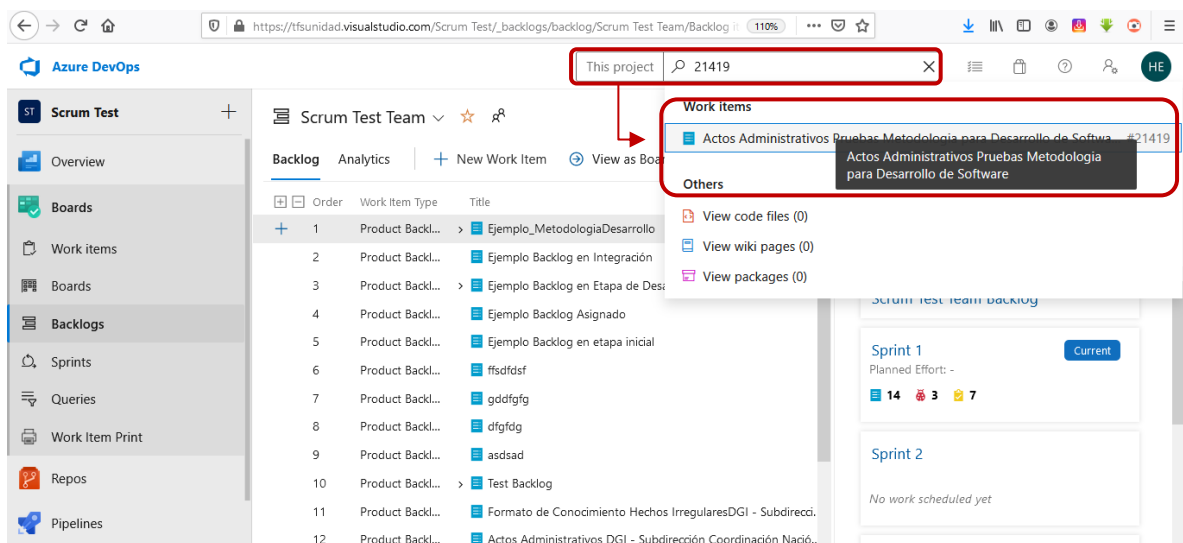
https://tfsunidad.visualstudio.com/Scrum Test/_backlogs/backlog/Scrum Test Team/Backlog it 110%

Azure DevOps

This project 21419

HE

ST Scrum Test +

Overview

Boards

Work items

Boards

Backlogs

Sprints

Queries

Work Item Print

Repos

Pipelines

Scrum Test Team

Backlog Analytics + New Work Item View as Boa

| Order | Work Item Type | Title |
|---|---|---|
| 1 | Product Backl... | Ejemplo_MetodologiaDesarrollo |
| 2 | Product Backl... | Ejemplo Backlog en Integración |
| 3 | Product Backl... | Ejemplo Backlog en Etapa de Desa |
| 4 | Product Backl... | Ejemplo Backlog Asignado |
| 5 | Product Backl... | Ejemplo Backlog en etapa inicial |
| 6 | Product Backl... | ffsdfdsf |
| 7 | Product Backl... | gddfgfg |
| 8 | Product Backl... | dfgfdg |
| 9 | Product Backl... | asdsad |
| 10 | Product Backl... | Test Backlog |
| 11 | Product Backl... | Formato de Conocimiento Hechos IrregularesDGI - Subdirecci. |
| 12 | Product Backl... | Actos Administrativos DGI - Subdirección Coordinación Nació |

Work items

Actos Administrativos Pruebas Metodologia para Desarrollo de Softwa... #21419

Actos Administrativos Pruebas Metodologia para Desarrollo de Software

Others

View code files (0)

View wiki pages (0)

View packages (0)

Scrum Test Team backlog

Sprint 1 Current
Planned Effort: -
14 3 7

Sprint 2
No work scheduled yet